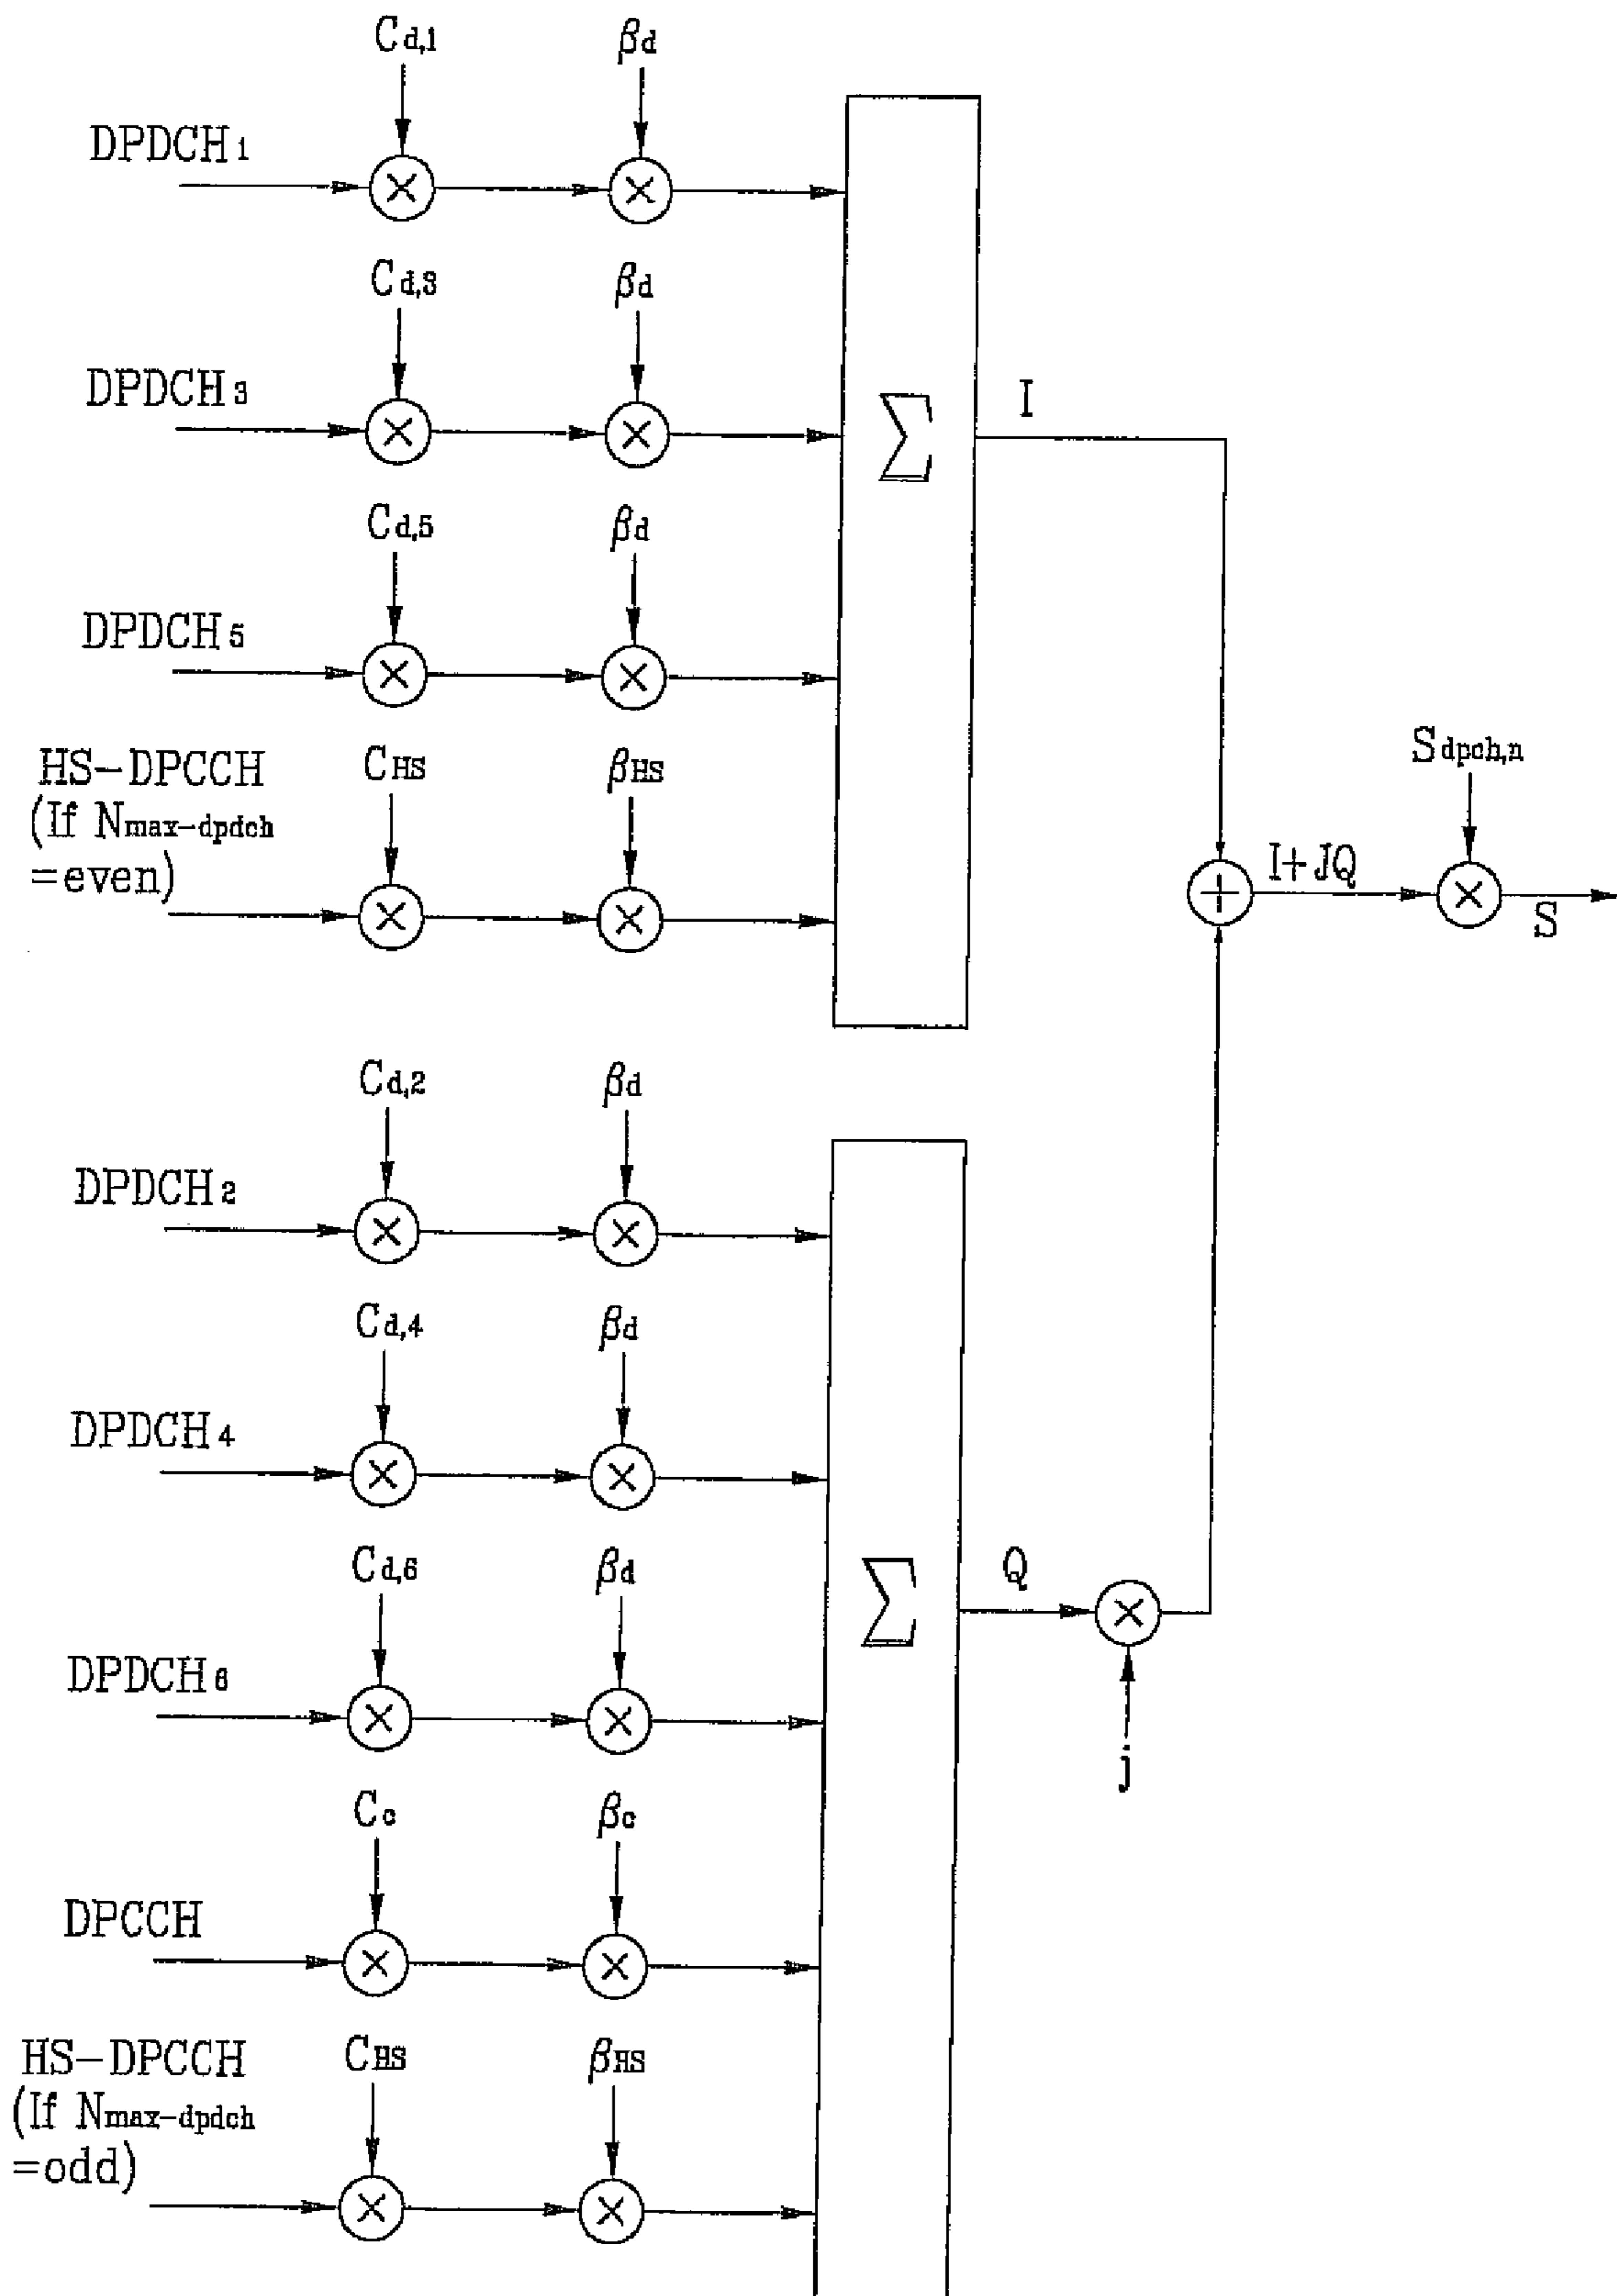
$C_{d,1}$ $\beta_d$
$DPDCH_1$
$C_{d,3}$ $\beta_d$
$DPDCH_3$
$\sum$
I
$C_{d,5}$ $\beta_d$
$DPDCH_5$
HS-DPCCH (If $N_{max-dpdch}$ =even)
$C_{HS}$ $\beta_{HS}$
$S_{dpch,n}$
I+JQ
S
$C_{d,2}$ $\beta_d$
$DPDCH_2$
$C_{d,4}$ $\beta_d$
$DPDCH_4$
$C_{d,6}$ $\beta_d$
$DPDCH_6$
$\sum$
Q
j
$C_c$ $\beta_c$
DPCCH
HS-DPCCH (If $N_{max-dpdch}$ =odd)
$C_{HS}$ $\beta_{HS}$